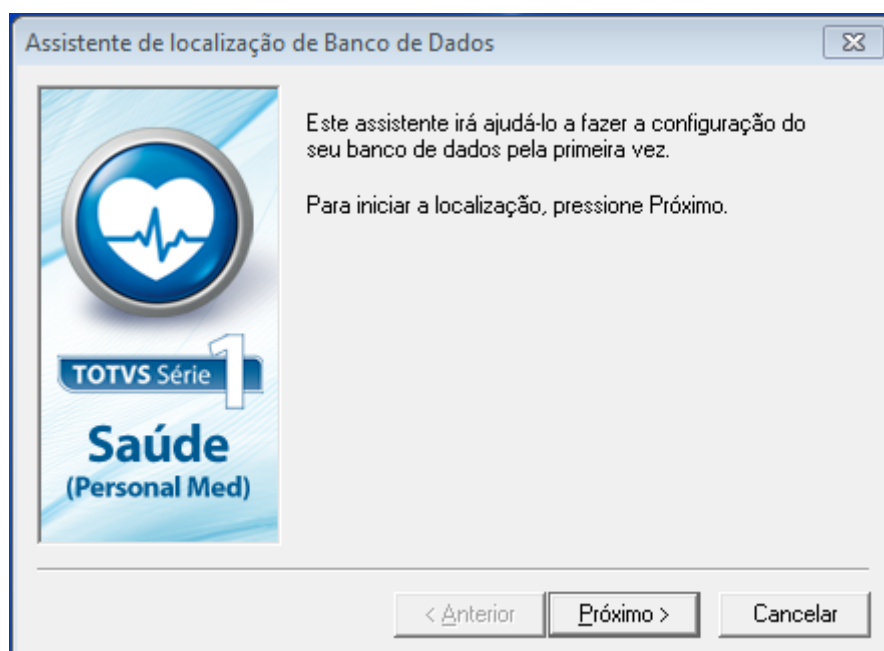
Assistente de localização de Banco de Dados

TOTVS Série 1

Saúde
(Personal Med)

Este assistente irá ajudá-lo a fazer a configuração do seu banco de dados pela primeira vez.

Para iniciar a localização, pressione Próximo.

< Anterior | Próximo > | Cancelar